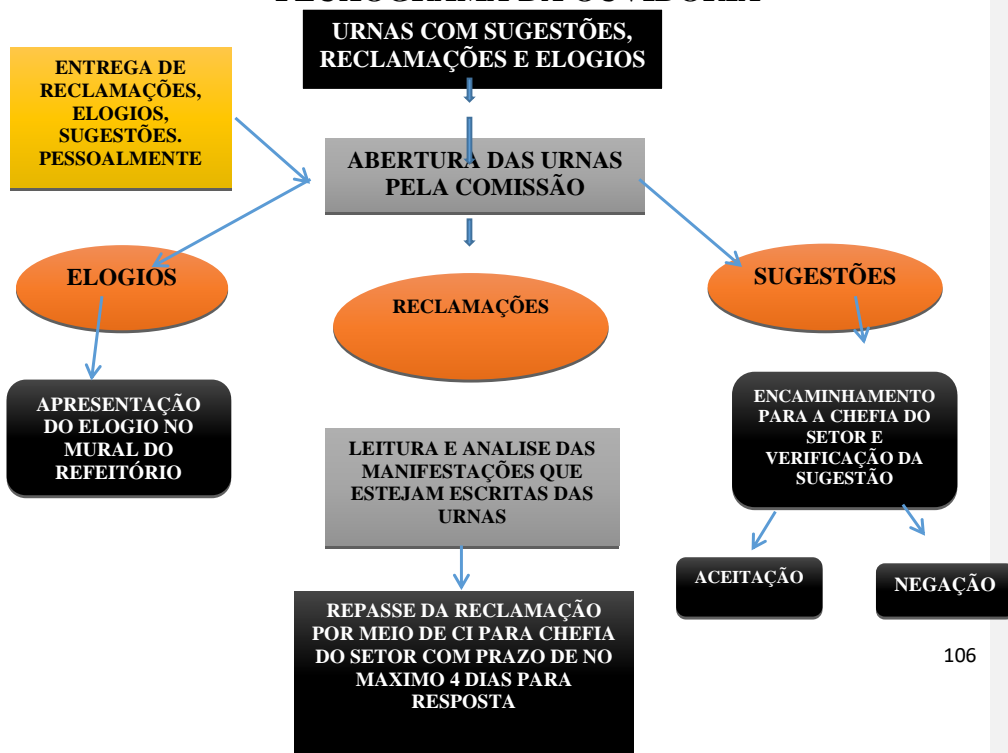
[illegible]

URNAS COM SUGESTÕES, RECLAMAÇÕES E ELOGIOS

ENTREGA DE RECLAMAÇÕES, ELOGIOS, SUGESTÕES. PESSOALMENTE

ABERTURA DAS URNAS PELA COMISSÃO

ELOGIOS

RECLAMAÇÕES

SUGESTÕES

APRESENTAÇÃO DO ELOGIO NO MURAL DO REFEITÓRIO

LEITURA E ANALISE DAS MANIFESTAÇÕES QUE ESTEJAM ESCRITAS DAS URNAS

ENCAMINHAMENTO PARA A CHEFIA DO SETOR E VERIFICAÇÃO DA SUGESTÃO

ACEITAÇÃO

NEGAÇÃO

REPASSE DA RECLAMAÇÃO POR MEIO DE CI PARA CHEFIA DO SETOR COM PRAZO DE NO MAXIMO 4 DIAS PARA RESPOSTA

106